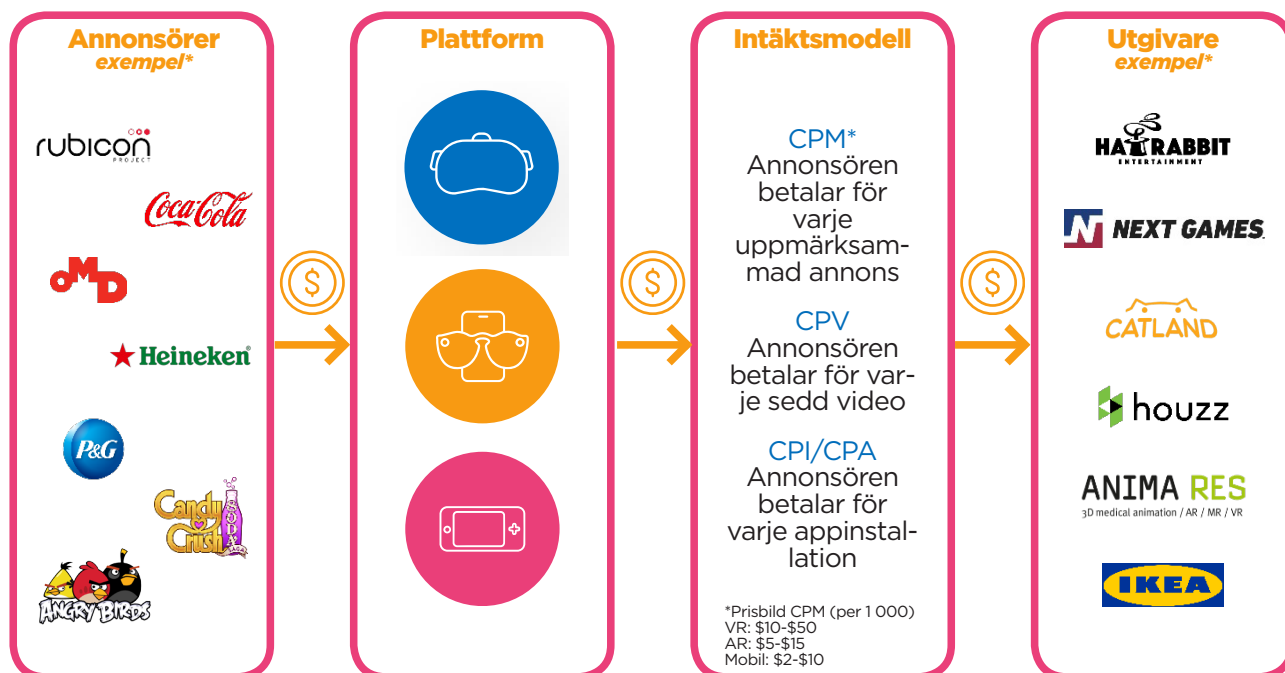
Annonsörer
exempel*

rubicon PROJECT

Coca-Cola

OMD

Heineken

P&G

Candy Crush SODA SAGA

ANGRY BIRDS

$

Plattform

$

Intäktsmodell

CPM*
Annonsören betalar för varje uppmärksammad annons

CPV
Annonsören betalar för varje sedd video

CPI/CPA
Annonsören betalar för varje appinstallation

*Prisbild CPM (per 1 000)
VR: $10-$50
AR: $5-$15
Mobil: $2-$10

$

Utgivare
exempel*

HATRABBIT ENTERTAINMENT

NEXT GAMES

CATLAND

houzz

ANIMA RES
3D medical animation / AR / MR / VR

IKEA